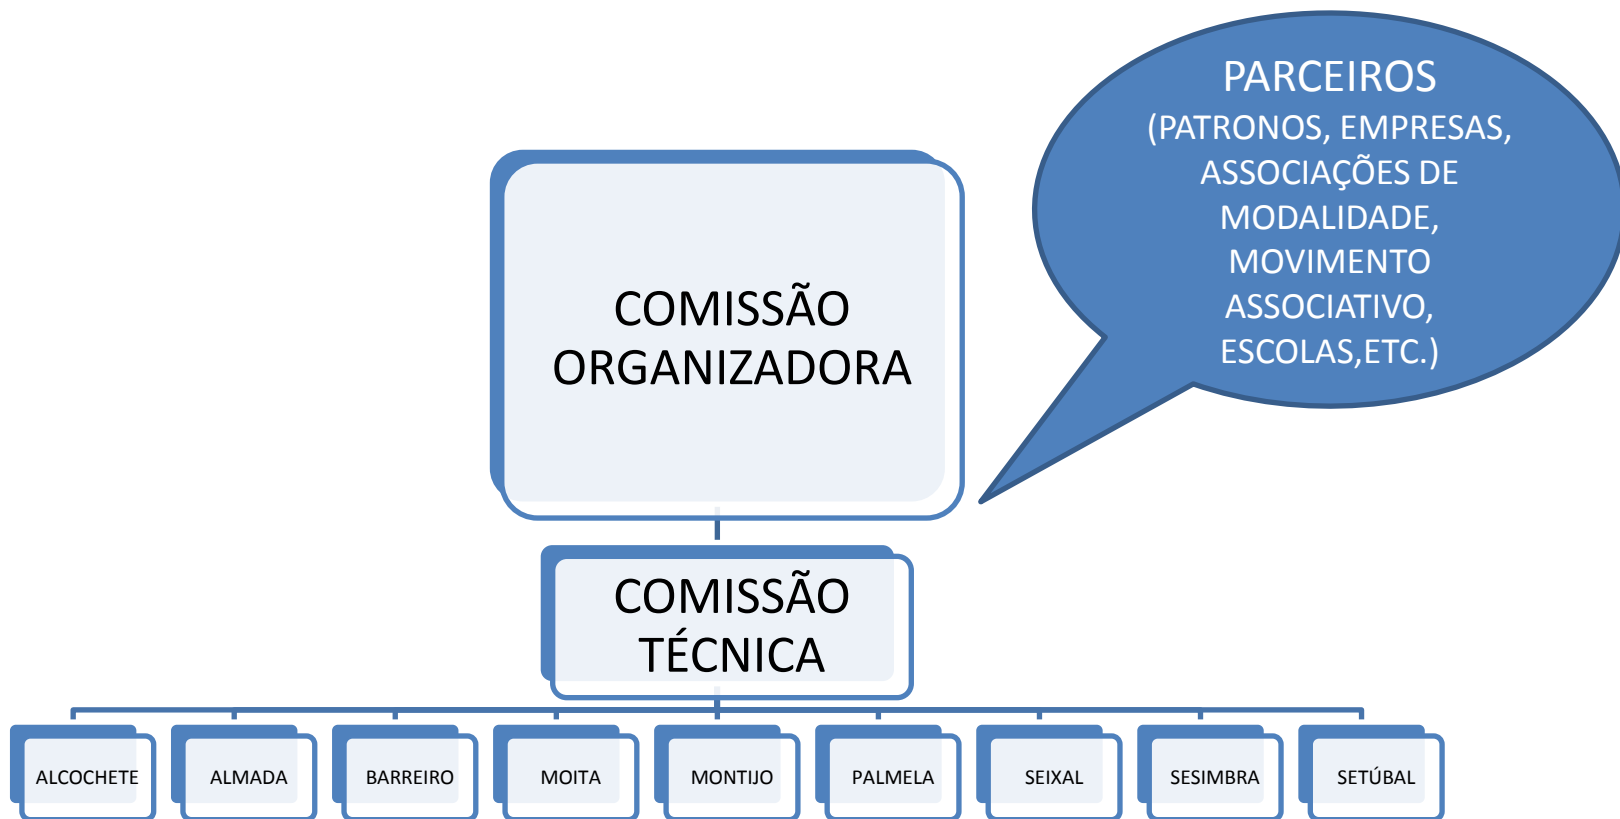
PARCEIROS
(PATRONOS, EMPRESAS, ASSOCIAÇÕES DE MODALIDADE, MOVIMENTO ASSOCIATIVO, ESCOLAS,ETC.)

COMISSÃO ORGANIZADORA

COMISSÃO TÉCNICA

ALCOCHETE

ALMADA

BARREIRO

MOITA

MONTIJO

PALMELA

SEIXAL

SESIMBRA

SETÚBAL